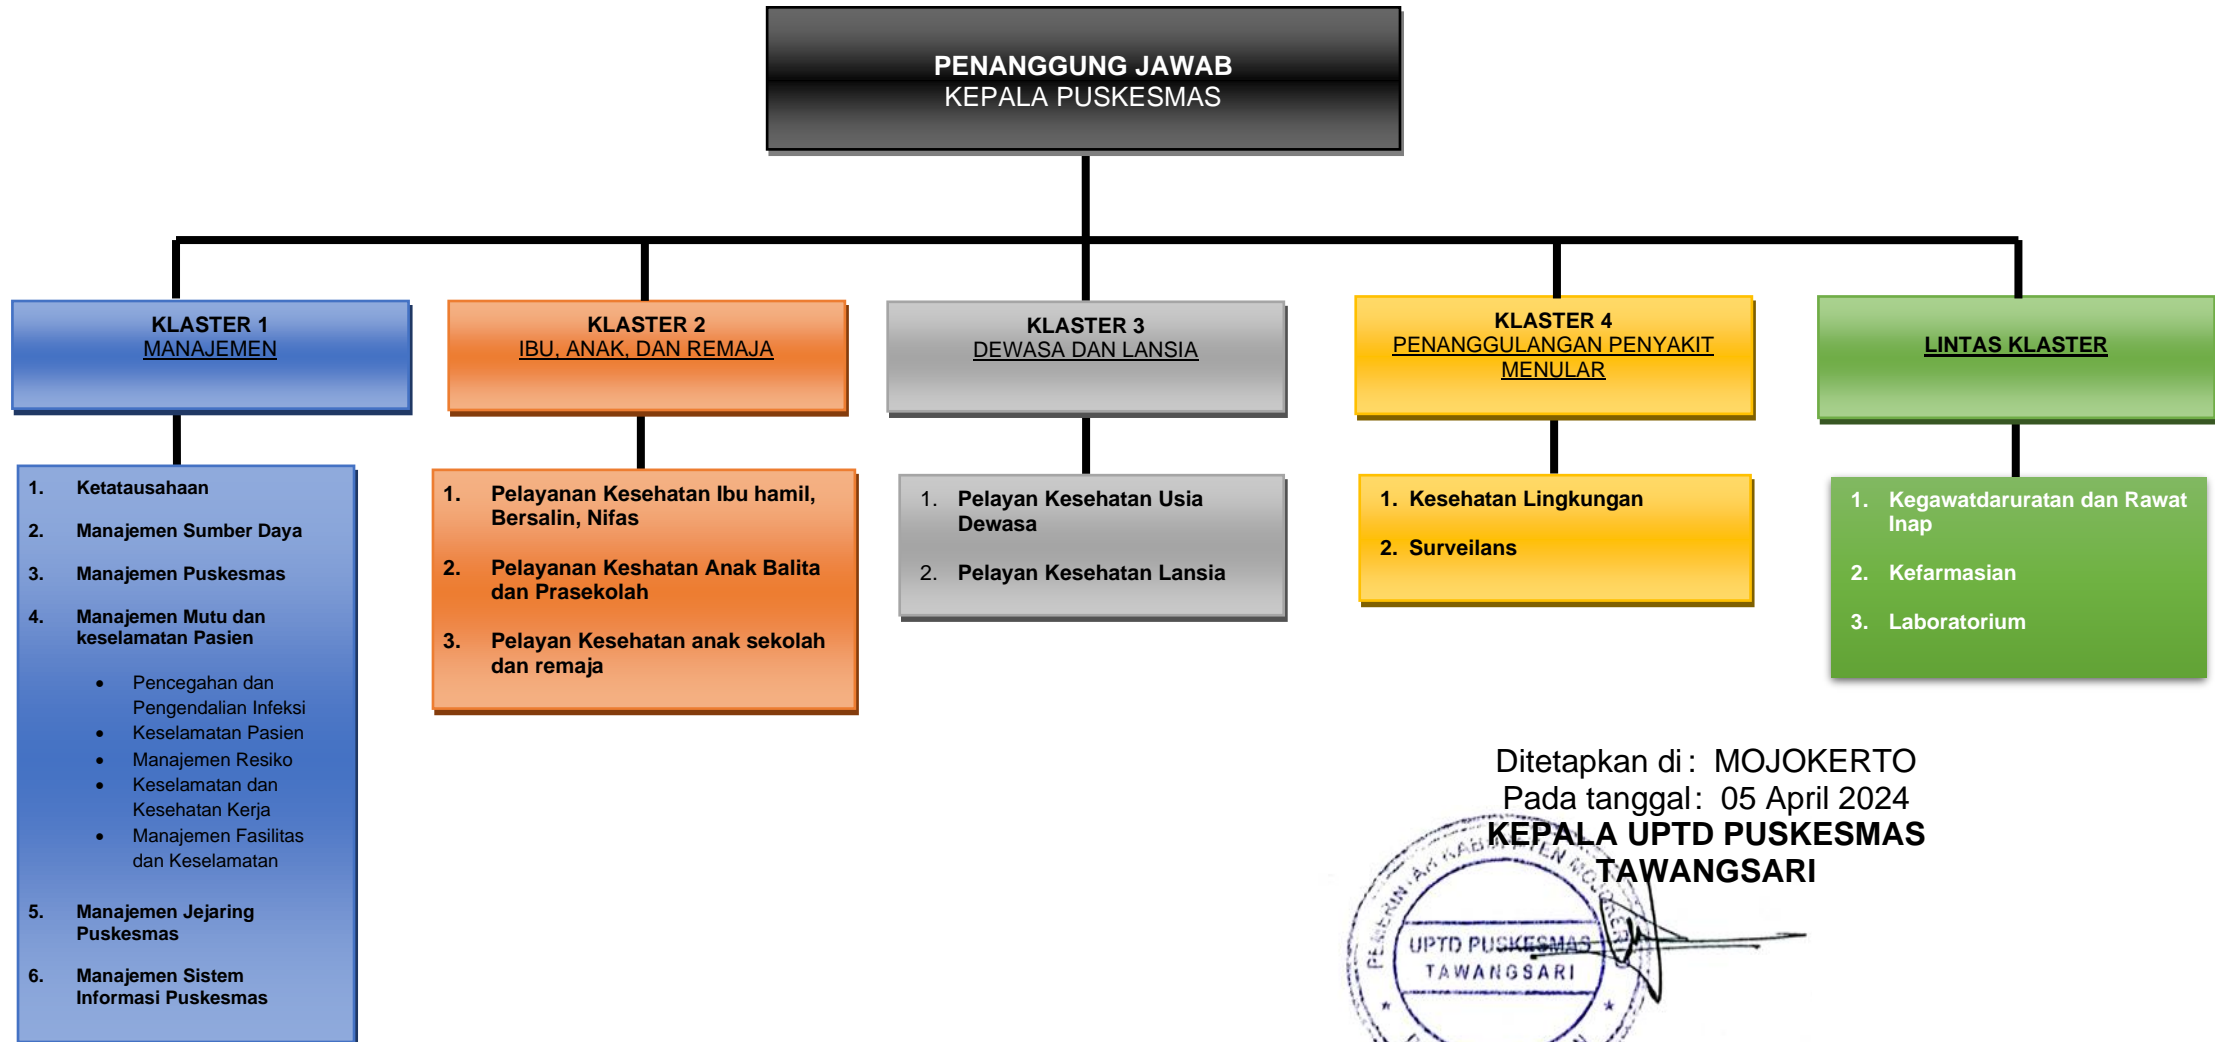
PENANGGUNG JAWAB
KEPALA PUSKESMAS

KLASTER 1
MANAJEMEN

1. Ketatausahaan
2. Manajemen Sumber Daya
3. Manajemen Puskesmas
4. Manajemen Mutu dan keselamatan Pasien
- Pencegahan dan Pengendalian Infeksi
- Keselamatan Pasien
- Manajemen Resiko
- Keselamatan dan Kesehatan Kerja
- Manajemen Fasilitas dan Keselamatan
5. Manajemen Jejaring Puskesmas
6. Manajemen Sistem Informasi Puskesmas

KLASTER 2
IBU, ANAK, DAN REMAJA

1. Pelayanan Kesehatan Ibu hamil, Bersalin, Nifas
2. Pelayanan Keshatan Anak Balita dan Prasekolah
3. Pelayan Kesehatan anak sekolah dan remaja

KLASTER 3
DEWASA DAN LANSIA

1. Pelayan Kesehatan Usia Dewasa
2. Pelayan Kesehatan Lansia

KLASTER 4
PENANGGULANGAN PENYAKIT MENULAR

1. Kesehatan Lingkungan
2. Surveilans

LINTAS KLASTER

1. Kegawatdaruratan dan Rawat Inap
2. Kefarmasian
3. Laboratorium

Ditetapkan di : MOJOKERTO
Pada tanggal : 05 April 2024
KEPALA UPTD PUSKESMAS TAWANGSARI

PEMERINTAH KABUPATEN MOJOKERTO
UPTD PUSKESMAS
TAWANGSARI